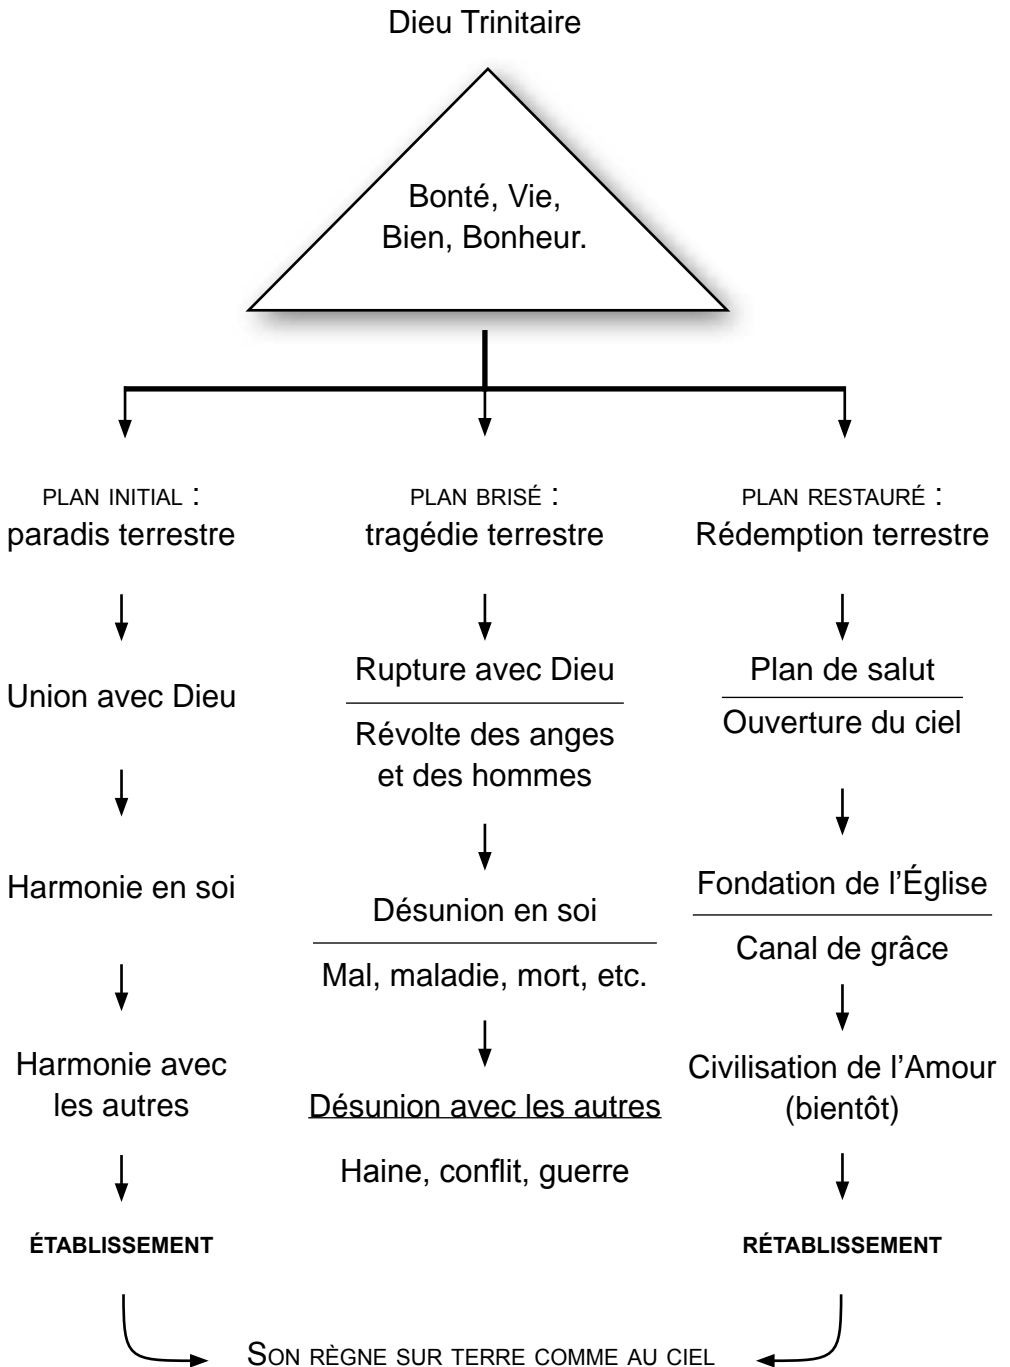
Dieu Trinitaire

Bonté, Vie, Bien, Bonheur.

PLAN INITIAL : paradis terrestre

Union avec Dieu

Harmonie en soi

Harmonie avec les autres

ÉTABLISSEMENT

PLAN BRISÉ : tragédie terrestre

Rupture avec Dieu

Révolte des anges et des hommes

Désunion en soi

Mal, maladie, mort, etc.

Désunion avec les autres

Haine, conflit, guerre

PLAN RESTAURÉ : Rédemption terrestre

Plan de salut

Ouverture du ciel

Fondation de l'Église

Canal de grâce

Civilisation de l'Amour (bientôt)

RÉTABLISSEMENT

SON RÈGNE SUR TERRE COMME AU CIEL